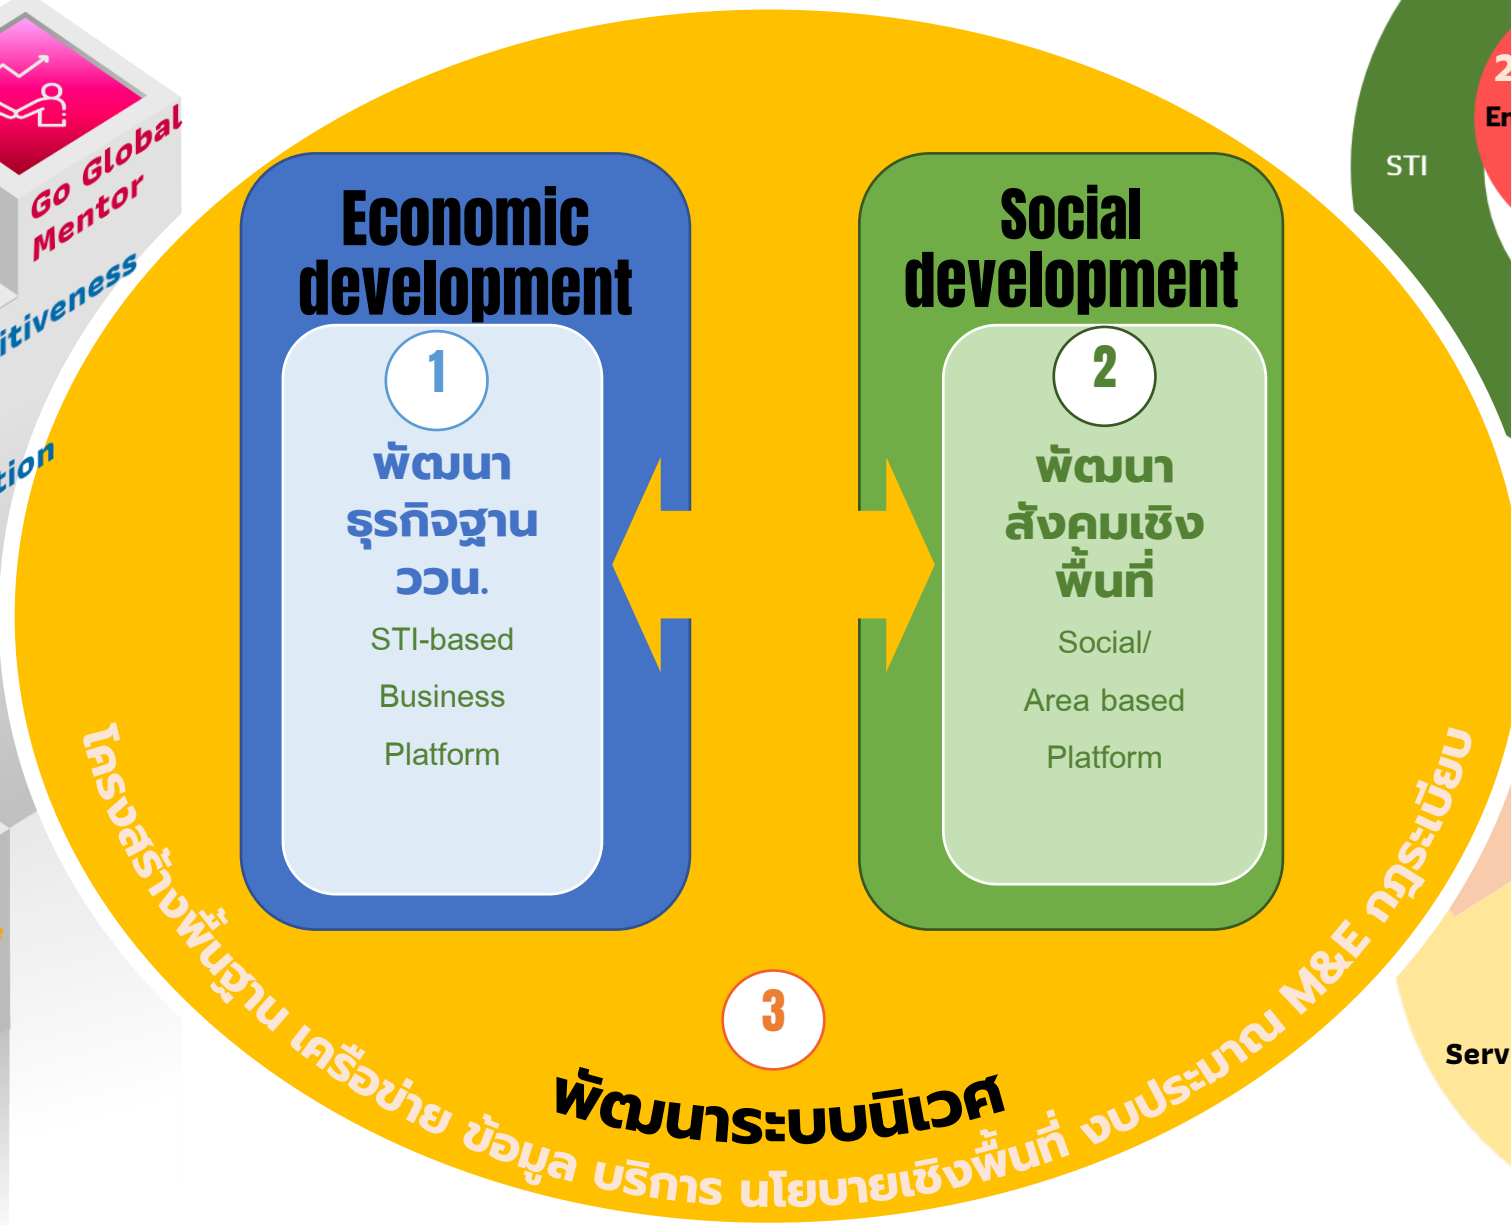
Go Global Mentor

itiveness

tion

Economic development

1

พัฒนา ธุรกิจฐาน วววน.

STI-based

Business

Platform

Social development

2

พัฒนา สังคมเชิงพื้นที่

Social/

Area based

Platform

3

พัฒนาระบบนิเวศ

โครงสร้างพื้นฐาน เครือข่าย ข้อมูล บริการ นโยบายเชิงพื้นที่ งบประมาณ M&E กฎระเบียบ

STI

2

En

Serv